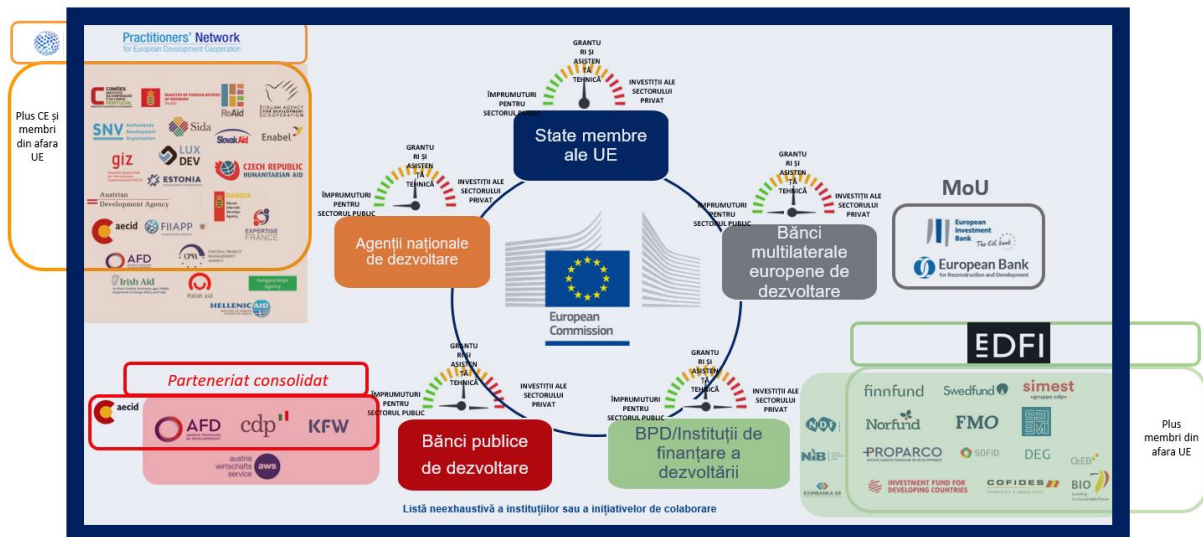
Practitioners' Network for European Development Cooperation

Plus CE și membri din afara UE

CAMÕES
MINISTRY OF FOREIGN AFFAIRS OF DENMARK
RoAid
ITALIAN AGENCY FOR DEVELOPMENT COOPERATION
SNV Netherlands Development Organisation
Sida
SlovakAid
Enabel
giz
LUX DEV
CZECH REPUBLIC HUMANITARIAN AID
ESTONIA
Austrian Development Agency
OAKDA
aecid
FIIAPP
EXPERTISE FRANCE
AFD
CPMA
Irish Aid
Polish aid
Hungary Helps Agency
HELLENIC AID

GRANTURI ȘI ASISTENȚĂ TEHNICĂ
ÎMPRUMUTURI PENTRU SECTORUL PUBLIC
INVESTIȚII ALE SECTORULUI PRIVAT
State membre ale UE

GRANTURI ȘI ASISTENȚĂ TEHNICĂ
ÎMPRUMUTURI PENTRU SECTORUL PUBLIC
INVESTIȚII ALE SECTORULUI PRIVAT
Agenții naționale de dezvoltare

GRANTURI ȘI ASISTENȚĂ TEHNICĂ
ÎMPRUMUTURI PENTRU SECTORUL PUBLIC
INVESTIȚII ALE SECTORULUI PRIVAT
Bănci multilaterale europene de dezvoltare

European Commission

MoU
European Investment Bank The EU bank
European Bank for Reconstruction and Development

EDFI

Parteneriat consolidat
aecid
AFD
cdp
KFW
austria wirtschafts service aws

GRANTURI ȘI ASISTENȚĂ TEHNICĂ
ÎMPRUMUTURI PENTRU SECTORUL PUBLIC
INVESTIȚII ALE SECTORULUI PRIVAT
Bănci publice de dezvoltare

GRANTURI ȘI ASISTENȚĂ TEHNICĂ
ÎMPRUMUTURI PENTRU SECTORUL PUBLIC
INVESTIȚII ALE SECTORULUI PRIVAT
BPD/Instituții de finanțare a dezvoltării

finnfund
Swedfund
simest gruppo cdp
Norfund
FMO
SBI BMI
PROPARCO
SOFID
DEG
OeEB
NIB
INVESTMENT FUND FOR DEVELOPING COUNTRIES
COFIDES
BIO

Plus membri din afara UE

Listă neexhaustivă a instituțiilor sau a inițiativelor de colaborare